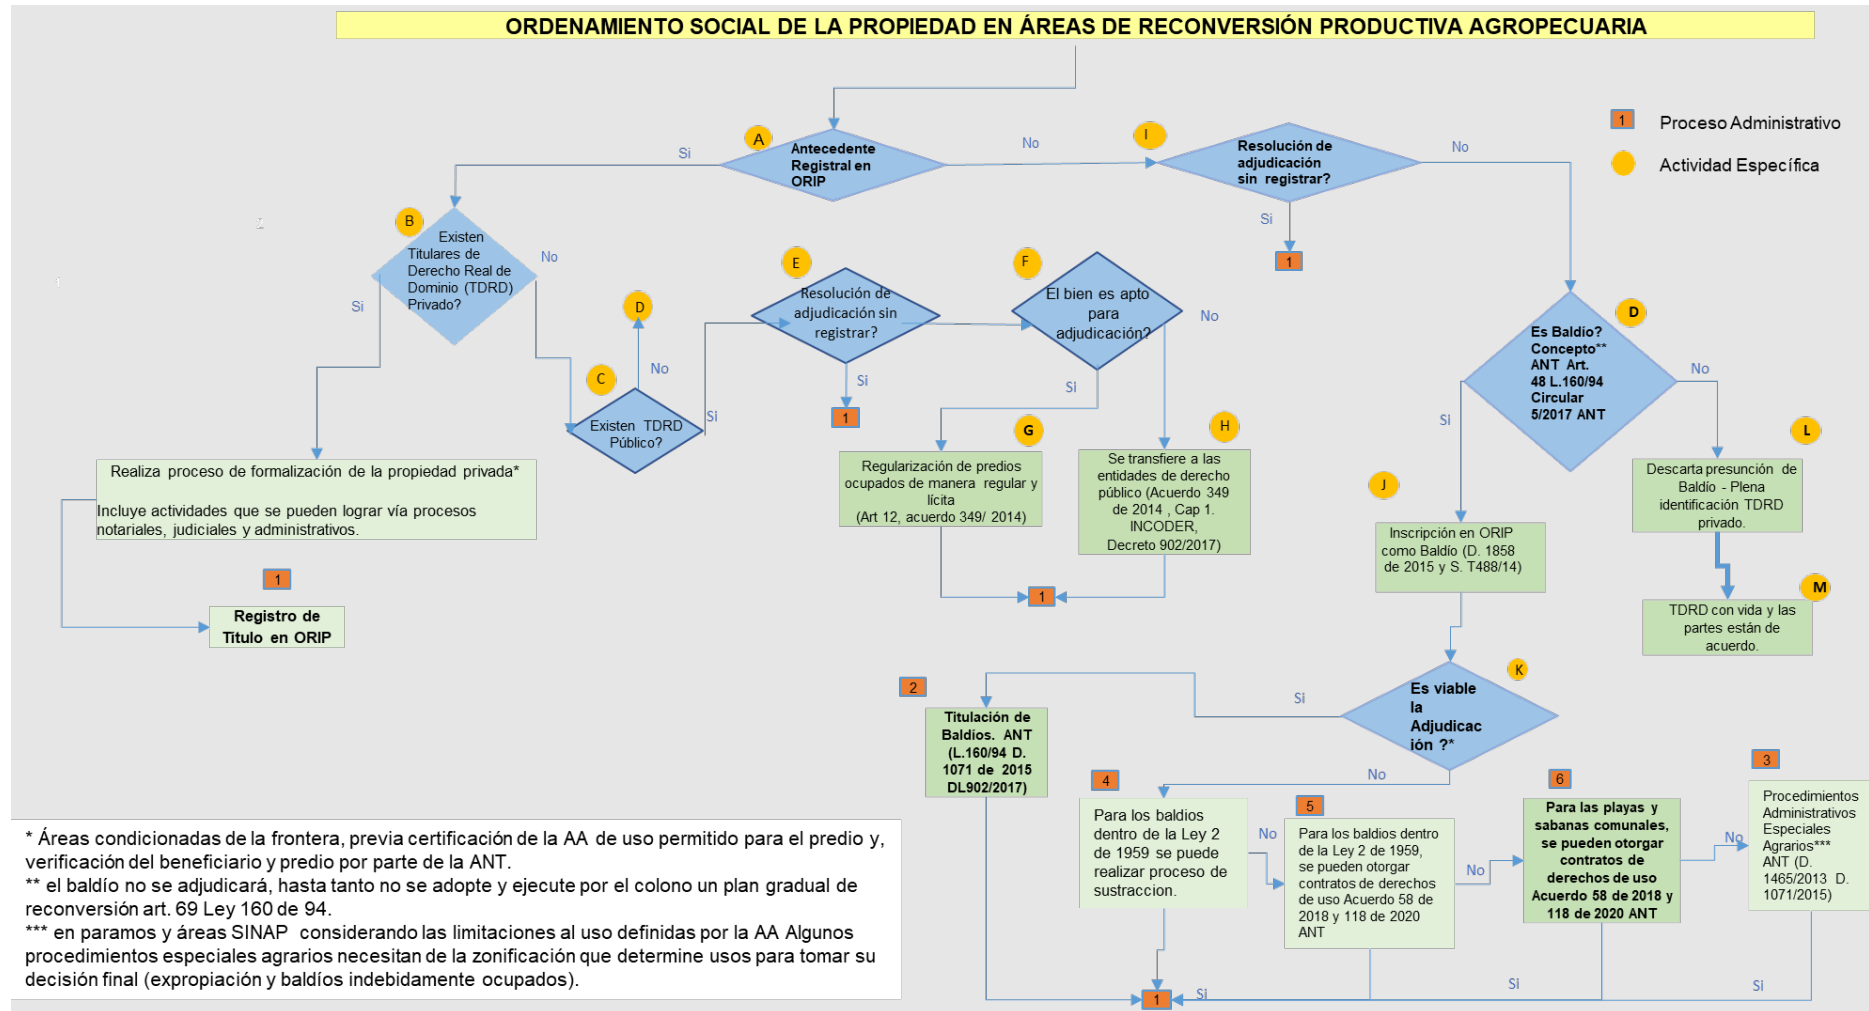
ORDENAMIENTO SOCIAL DE LA PROPIEDAD EN ÁREAS DE RECONVERSIÓN PRODUCTIVA AGROPECUARIA

1 Proceso Administrativo

Actividad Específica

A Antecedente Registral en ORIP

Si

No

I Resolución de adjudicación sin registrar?

No

Si

1

B Existen Titulares de Derecho Real de Dominio (TDRD) Privado?

No

Si

D

No

C Existen TDRD Público?

Si

E Resolución de adjudicación sin registrar?

Si

1

F El bien es apto para adjudicación?

No

Si

D Es Baldio? Concepto** ANT Art. 48 L.160/94 Circular 5/2017 ANT

No

Si

Realiza proceso de formalización de la propiedad privada*

Incluye actividades que se pueden lograr vía procesos notariales, judiciales y administrativos.

1

Registro de Titulo en ORIP

G Regularización de predios ocupados de manera regular y licita (Art 12, acuerdo 349/ 2014)

H Se transfiere a las entidades de derecho público (Acuerdo 349 de 2014 , Cap 1. INCODER, Decreto 902/2017)

1

J Inscripción en ORIP como Baldío (D. 1858 de 2015 y S. T488/14)

L Descarta presunción de Baldío - Plena identificación TDRD privado.

M TDRD con vida y las partes están de acuerdo.

K Es viable la Adjudicac ión ?*

Si

No

2 Titulación de Baldíos. ANT (L.160/94 D. 1071 de 2015 DL902/2017)

4 Para los baldios dentro de la Ley 2 de 1959 se puede realizar proceso de sustracción.

No

5 Para los baldios dentro de la Ley 2 de 1959, se puede otorgar contratos de derechos de uso Acuerdo 58 de 2018 y 118 de 2020 ANT

No

6 Para las playas y sabanas comunales, se pueden otorgar contratos de derechos de uso Acuerdo 58 de 2018 y 118 de 2020 ANT

No

3 Procedimientos Administrativos Especiales Agrarios*** ANT (D. 1465/2013 D. 1071/2015)

Si

Si

Si

1

* Áreas condicionadas de la frontera, previa certificación de la AA de uso permitido para el predio y, verificación del beneficiario y predio por parte de la ANT.
** el baldío no se adjudicará, hasta tanto no se adopte y ejecute por el colono un plan gradual de reconversión art. 69 Ley 160 de 94.
*** en paramos y áreas SINAP considerando las limitaciones al uso definidas por la AA Algunos procedimientos especiales agrarios necesitan de la zonificación que determine usos para tomar su decisión final (expropiación y baldíos indebidamente ocupados).